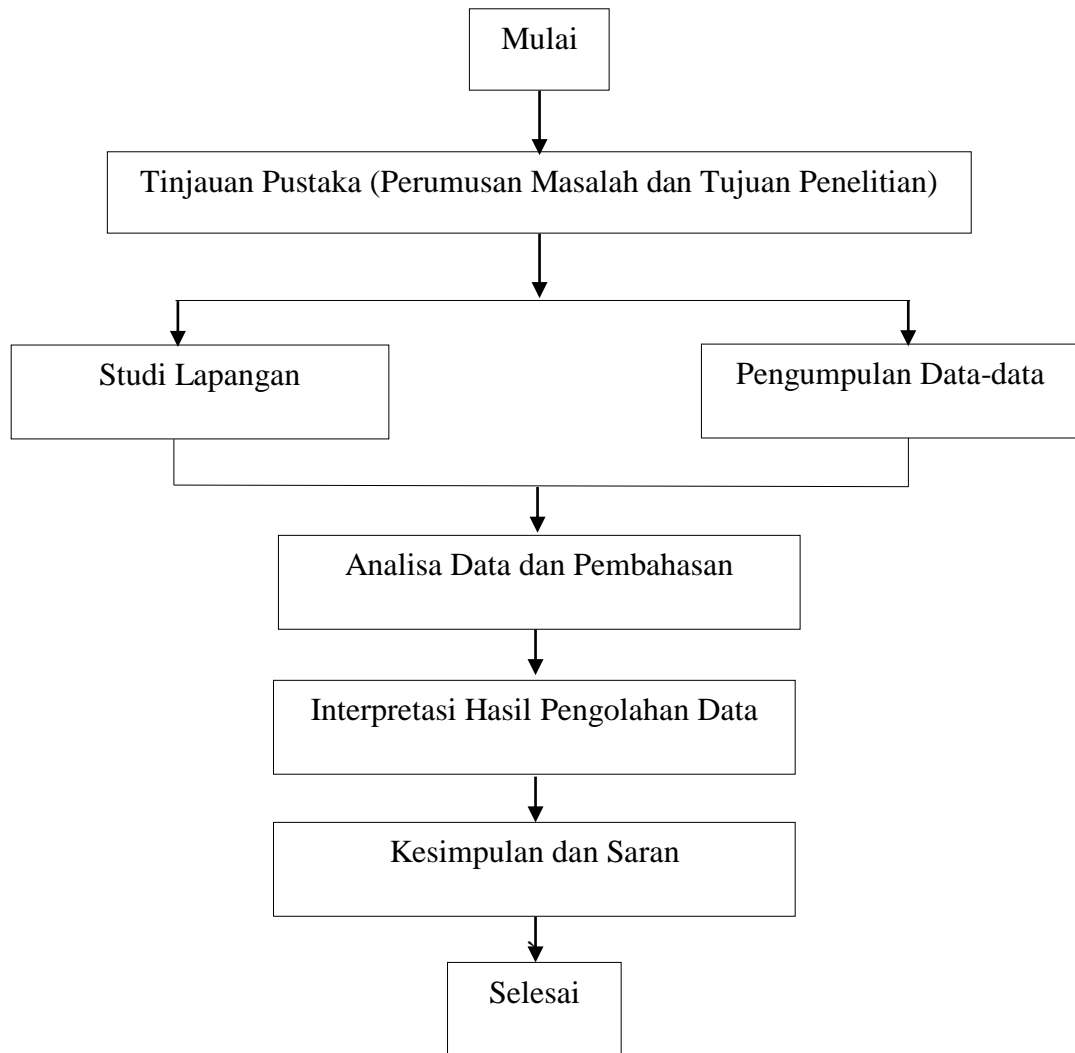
Mulai

Tinjauan Pustaka (Perumusan Masalah dan Tujuan Penelitian)

Studi Lapangan

Pengumpulan Data-data

Analisa Data dan Pembahasan

Interpretasi Hasil Pengolahan Data

Kesimpulan dan Saran

Selesai